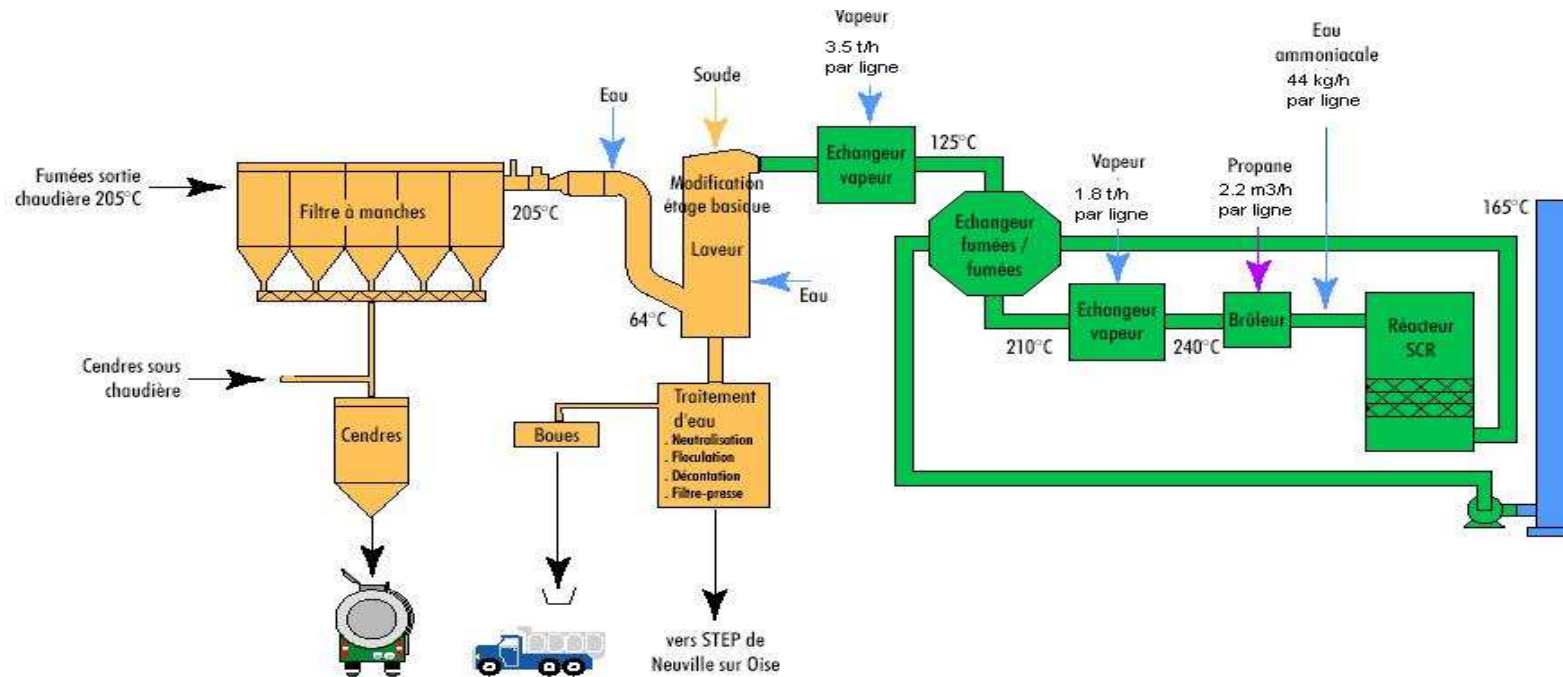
Fumées sortie chaudière 205°C

Filtre à manches

205°C

Eau

Soude

Modification étage basique

Laveur

Eau

64°C

Cendres sous chaudière

Cendres

Boues

Traitement d'eau
. Neutralisation
. Floculation
. Décantation
. Filtre-presse

vers STEP de Neuville sur Oise

Vapeur
3.5 t/h
par ligne

Echangeur vapeur

125°C

Echangeur fumées / fumées

Vapeur
1.8 t/h
par ligne

Echangeur vapeur

210°C

240°C

Propane
2.2 m3/h
par ligne

Brûleur

Eau ammoniacale
44 kg/h
par ligne

Réacteur SCR

165°C